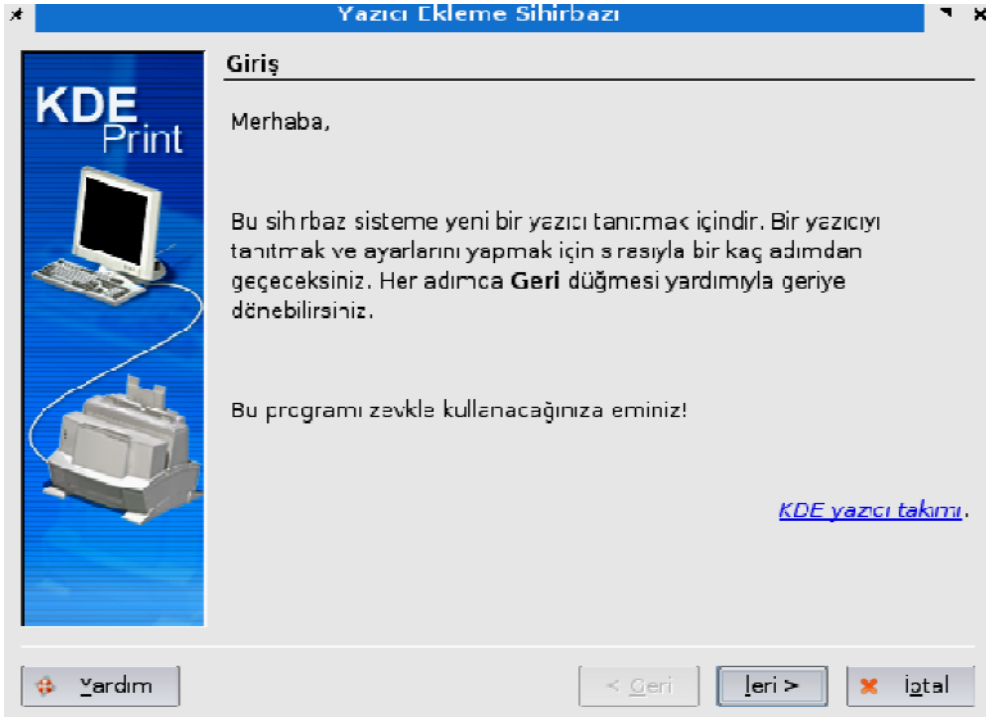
Yazıcı Ekleme Sihirbazı

KDE Print

Giriş

Merhaba,

Bu sihirbaz sisteme yeni bir yazıcı tanıtmak içindir. Bir yazıcıyı tanıtmak ve ayarlarını yapmak için sırasıyla bir kaç adımdan geçeceksiniz. Her adımda **Geri** düğmesi yardımıyla geriye dönebilirsiniz.

Bu programı zevkle kullanacağınıza eminiz!

KDE yazıcı takımı.

Yardım

< Geri

İleri >

İptal